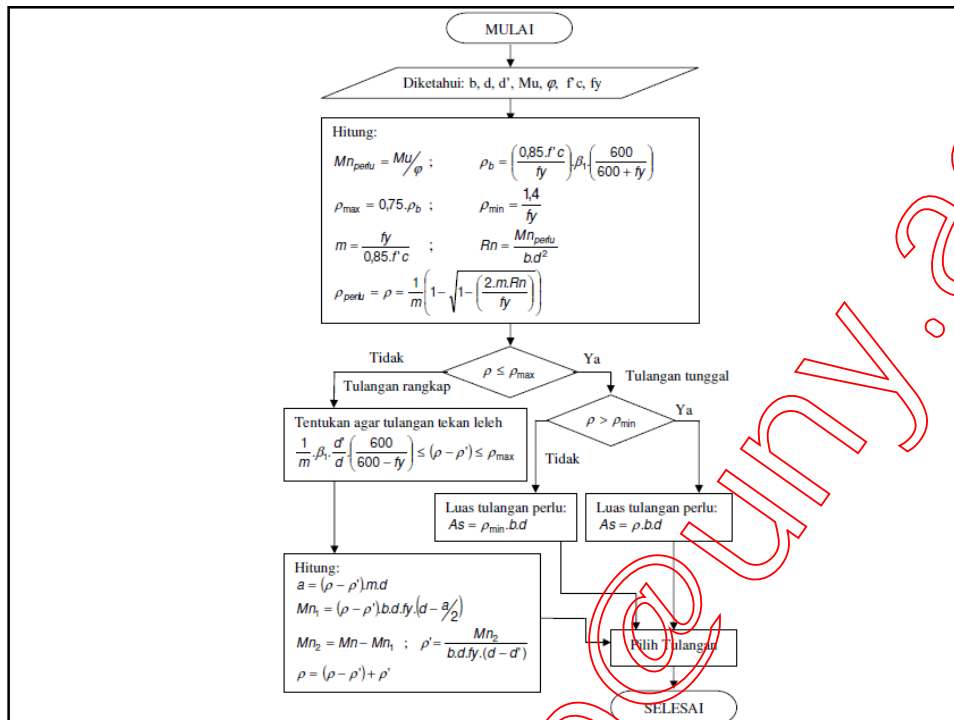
MULAI

Diketahui: b, d, d', Mu, $\varphi$, f'c, fy

Hitung:
$Mn_{perlu} = Mu/\varphi$ ; $\rho_b = \left(\frac{0{,}85.f'c}{fy}\right).\beta_1.\left(\frac{600}{600+fy}\right)$
$\rho_{max} = 0{,}75.\rho_b$ ; $\rho_{min} = \frac{1{,}4}{fy}$
$m = \frac{fy}{0{,}85.f'c}$ ; $Rn = \frac{Mn_{perlu}}{b.d^2}$
$\rho_{perlu} = \rho = \frac{1}{m}\left(1-\sqrt{1-\left(\frac{2.m.Rn}{fy}\right)}\right)$

Tidak

$\rho \leq \rho_{max}$

Ya

Tulangan rangkap

Tulangan tunggal

Tentukan agar tulangan tekan leleh
$\frac{1}{m}.\beta_1.\frac{d'}{d}.\left(\frac{600}{600-fy}\right) \leq (\rho-\rho') \leq \rho_{max}$

$\rho > \rho_{min}$

Ya

Tidak

Luas tulangan perlu:
$As = \rho_{min}.b.d$

Luas tulangan perlu:
$As = \rho.b.d$

Hitung:
$a = (\rho-\rho').m.d$
$Mn_1 = (\rho-\rho').b.d.fy.(d-a/2)$
$Mn_2 = Mn - Mn_1$ ; $\rho' = \frac{Mn_2}{b.d.fy.(d-d')}$
$\rho = (\rho-\rho') + \rho'$

Pilih Tulangan

SELESAI

@uny.a